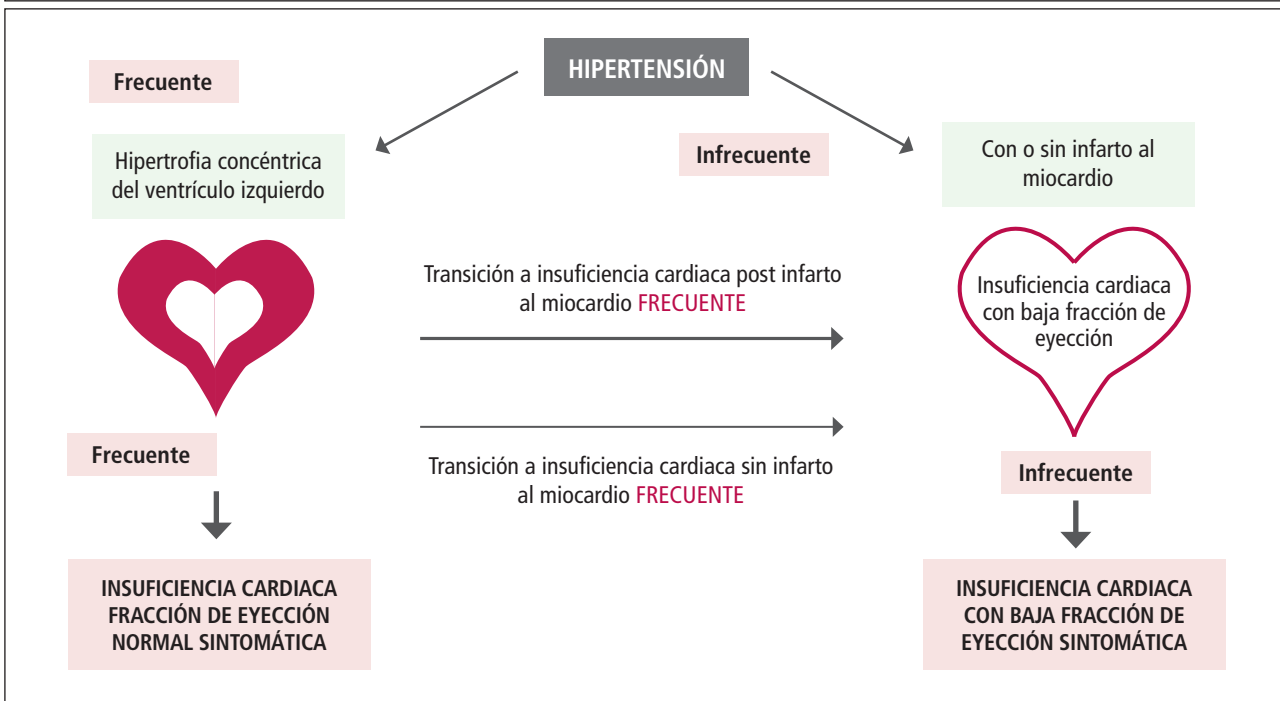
HIPERTENSIÓN

Frecuente

Hipertrofia concéntrica del ventrículo izquierdo

Infrecuente

Con o sin infarto al miocardio

Transición a insuficiencia cardiaca post infarto al miocardio FRECUENTE

Insuficiencia cardiaca con baja fracción de eyección

Transición a insuficiencia cardiaca sin infarto al miocardio FRECUENTE

Frecuente

Infrecuente

INSUFICIENCIA CARDIACA FRACCIÓN DE EYECCIÓN NORMAL SINTOMÁTICA

INSUFICIENCIA CARDIACA CON BAJA FRACCIÓN DE EYECCIÓN SINTOMÁTICA